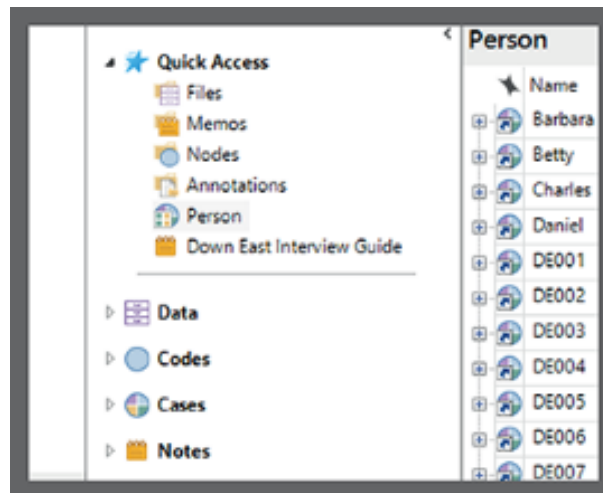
Quick Access
Files
Memos
Nodes
Annotations
Person
Down East Interview Guide
Data
Codes
Cases
Notes

Person

| Name |
|---|
| Barbara |
| Betty |
| Charles |
| Daniel |
| DE001 |
| DE002 |
| DE003 |
| DE004 |
| DE005 |
| DE006 |
| DE007 |